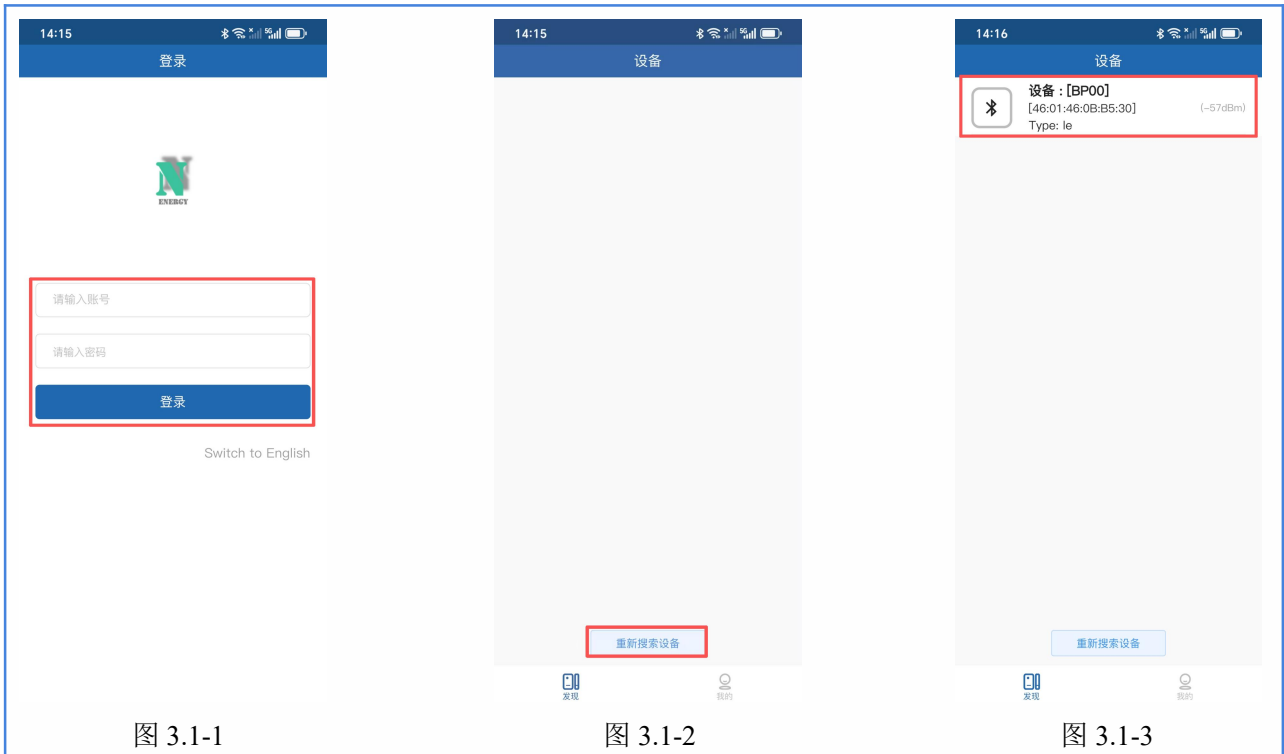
14:15

登录

N
ENERGY

请输入账号

请输入密码

登录

Switch to English

图 3.1-1

14:15

设备

重新搜索设备

发现 我的

图 3.1-2

14:16

设备

设备：[BP00]
[46:01:46:0B:B5:30] (-57dBm)
Type: le

重新搜索设备

发现 我的

图 3.1-3